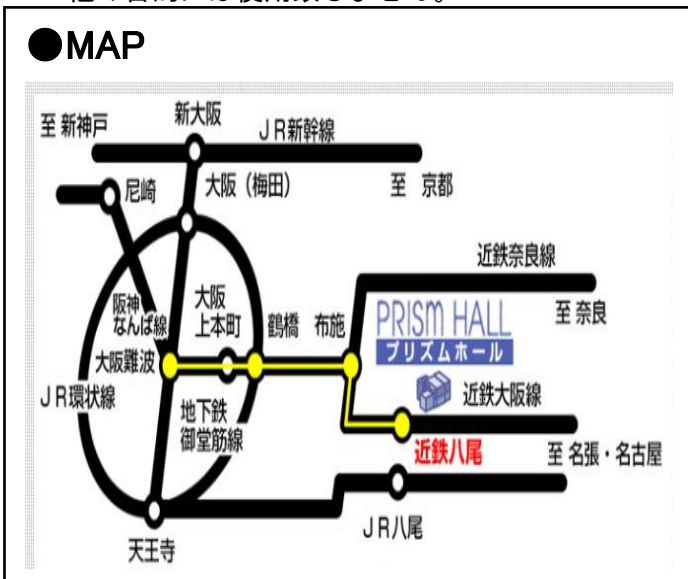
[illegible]

●MAP

至 新神戸
新大阪
JR新幹線
尼崎
大阪（梅田）
至 京都
近鉄奈良線
阪神なんば線
大阪上本町
鶴橋
布施
PRISM HALL
プリズムホール
至 奈良
大阪難波
JR環状線
近鉄大阪線
地下鉄御堂筋線
近鉄八尾
至 名張・名古屋
天王寺
JR八尾